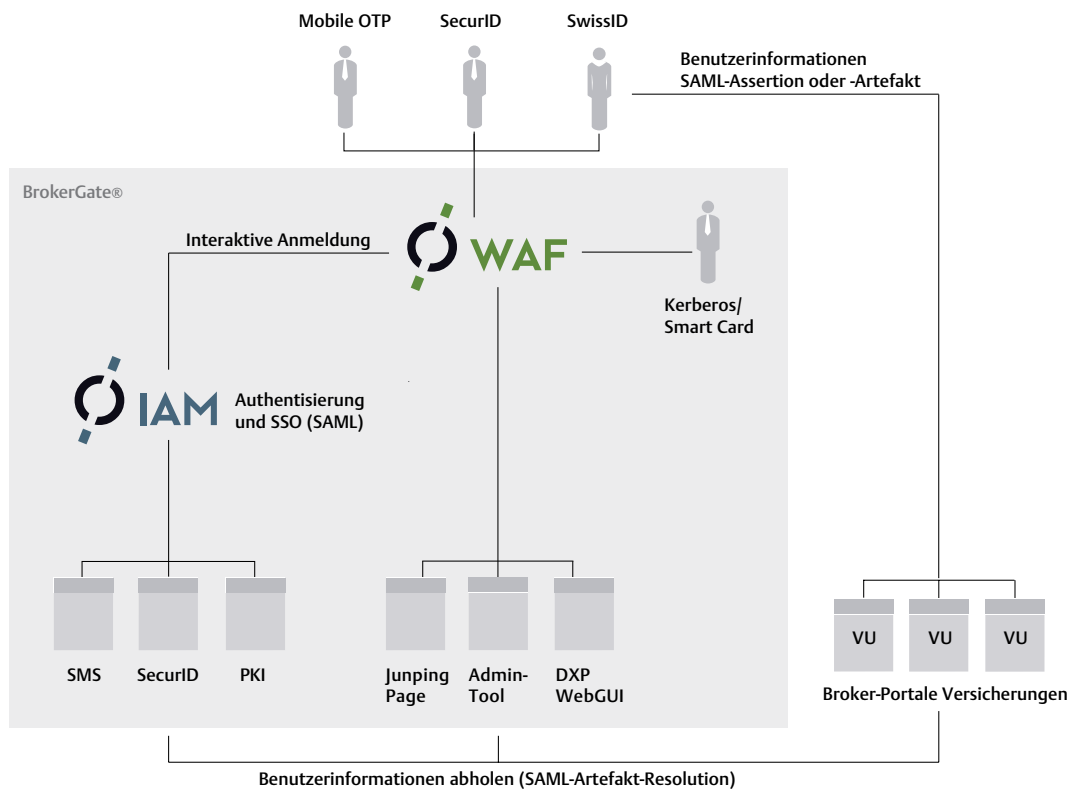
Mobile OTP SecurID SwissID

Benutzerinformationen
SAML-Assertion oder -Artefakt

BrokerGate®

Interaktive Anmeldung

WAF

Kerberos/
Smart Card

IAM

Authentisierung
und SSO (SAML)

SMS SecurID PKI

Junping Page

Admin-Tool

DXP WebGUI

VU VU VU

Broker-Portale Versicherungen

Benutzerinformationen abholen (SAML-Artefakt-Resolution)